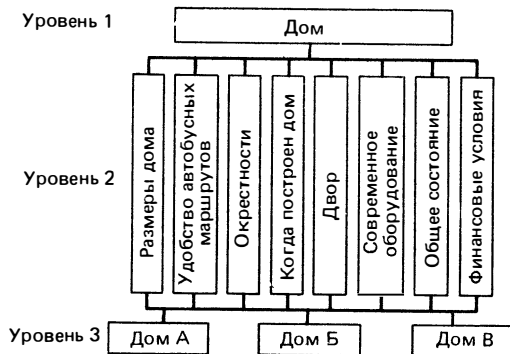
Уровень 1

Дом

Уровень 2

Размеры дома

Удобство автобусных маршрутов

Окрестности

Когда построен дом

Двор

Современное оборудование

Общее состояние

Финансовые условия

Уровень 3

Дом А

Дом Б

Дом В